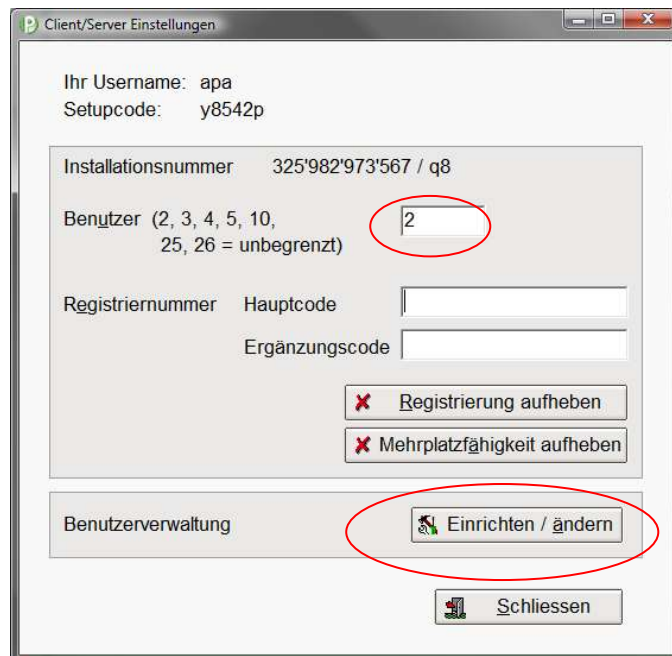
Client/Server Einstellungen

Ihr Username: apa
Setupcode: y8542p

Installationsnummer 325'982'973'567 / q8

Benutzer (2, 3, 4, 5, 10, 25, 26 = unbegrenzt) 2

Registriernummer Hauptcode

Ergänzungscode

Registrierung aufheben

Mehrplatzfähigkeit aufheben

Benutzerverwaltung Einrichten / ändern

Schliessen